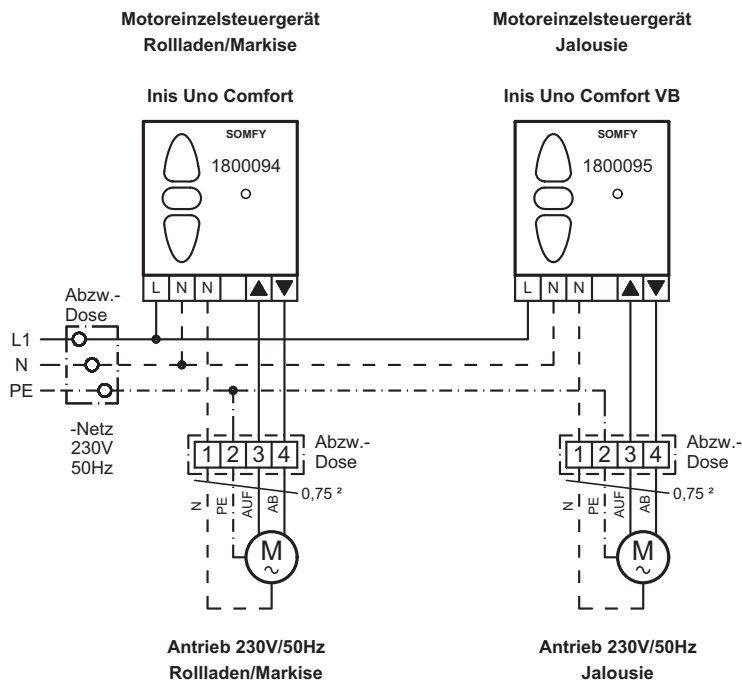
Motoreinzelsteuergerät
Rollladen/Markise

Inis Uno Comfort

SOMFY
1800094

L N N ▲ ▼

Motoreinzelsteuergerät
Jalousie

Inis Uno Comfort VB

SOMFY
1800095

L N N ▲ ▼

Abzw.-
Dose

L1
N
PE

-Netz
230V
50Hz

1 2 3 4
Abzw.-
Dose
0,75 ²
N PE AUF AB
M

1 2 3 4
Abzw.-
Dose
0,75 ²
N PE AUF AB
M

Antrieb 230V/50Hz
Rollladen/Markise

Antrieb 230V/50Hz
Jalousie